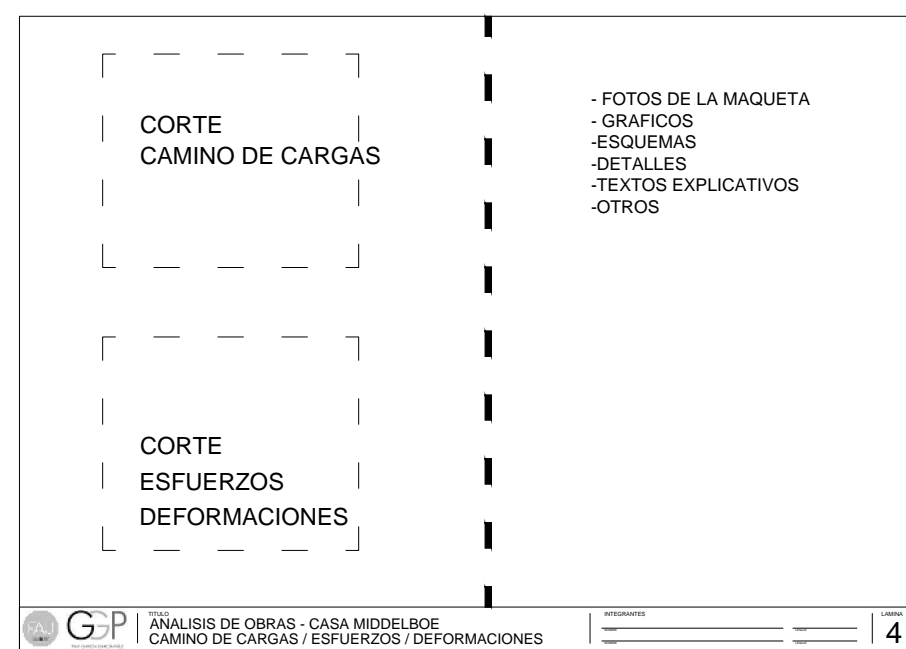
CORTE
CAMINO DE CARGAS

CORTE
ESFUERZOS
DEFORMACIONES

- FOTOS DE LA MAQUETA
- GRAFICOS
-ESQUEMAS
-DETALLES
-TEXTOS EXPLICATIVOS
-OTROS

GGP

TITULO
ANALISIS DE OBRAS - CASA MIDDELBOE
CAMINO DE CARGAS / ESFUERZOS / DEFORMACIONES

INTEGRANTES

LAMINA
4